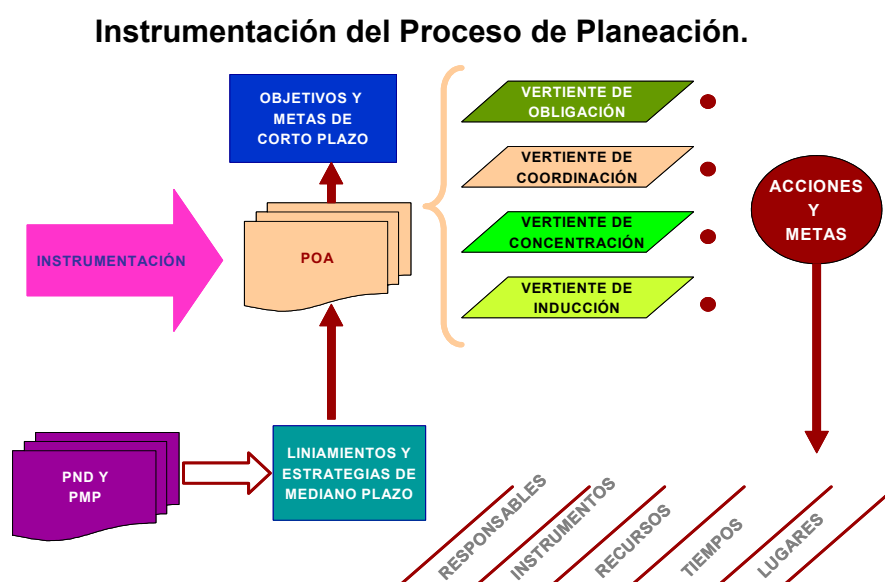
Instrumentación del Proceso de Planeación.

OBJETIVOS Y METAS DE CORTO PLAZO

INSTRUMENTACIÓN

POA

VERTIENTE DE OBLIGACIÓN

VERTIENTE DE COORDINACIÓN

VERTIENTE DE CONCENTRACIÓN

VERTIENTE DE INDUCCIÓN

ACCIONES Y METAS

PND Y PMP

LINIAMIENTOS Y ESTRATEGIAS DE MEDIANO PLAZO

RESPONSABLES

INSTRUMENTOS

RECURSOS

TIEMPOS

LUGARES